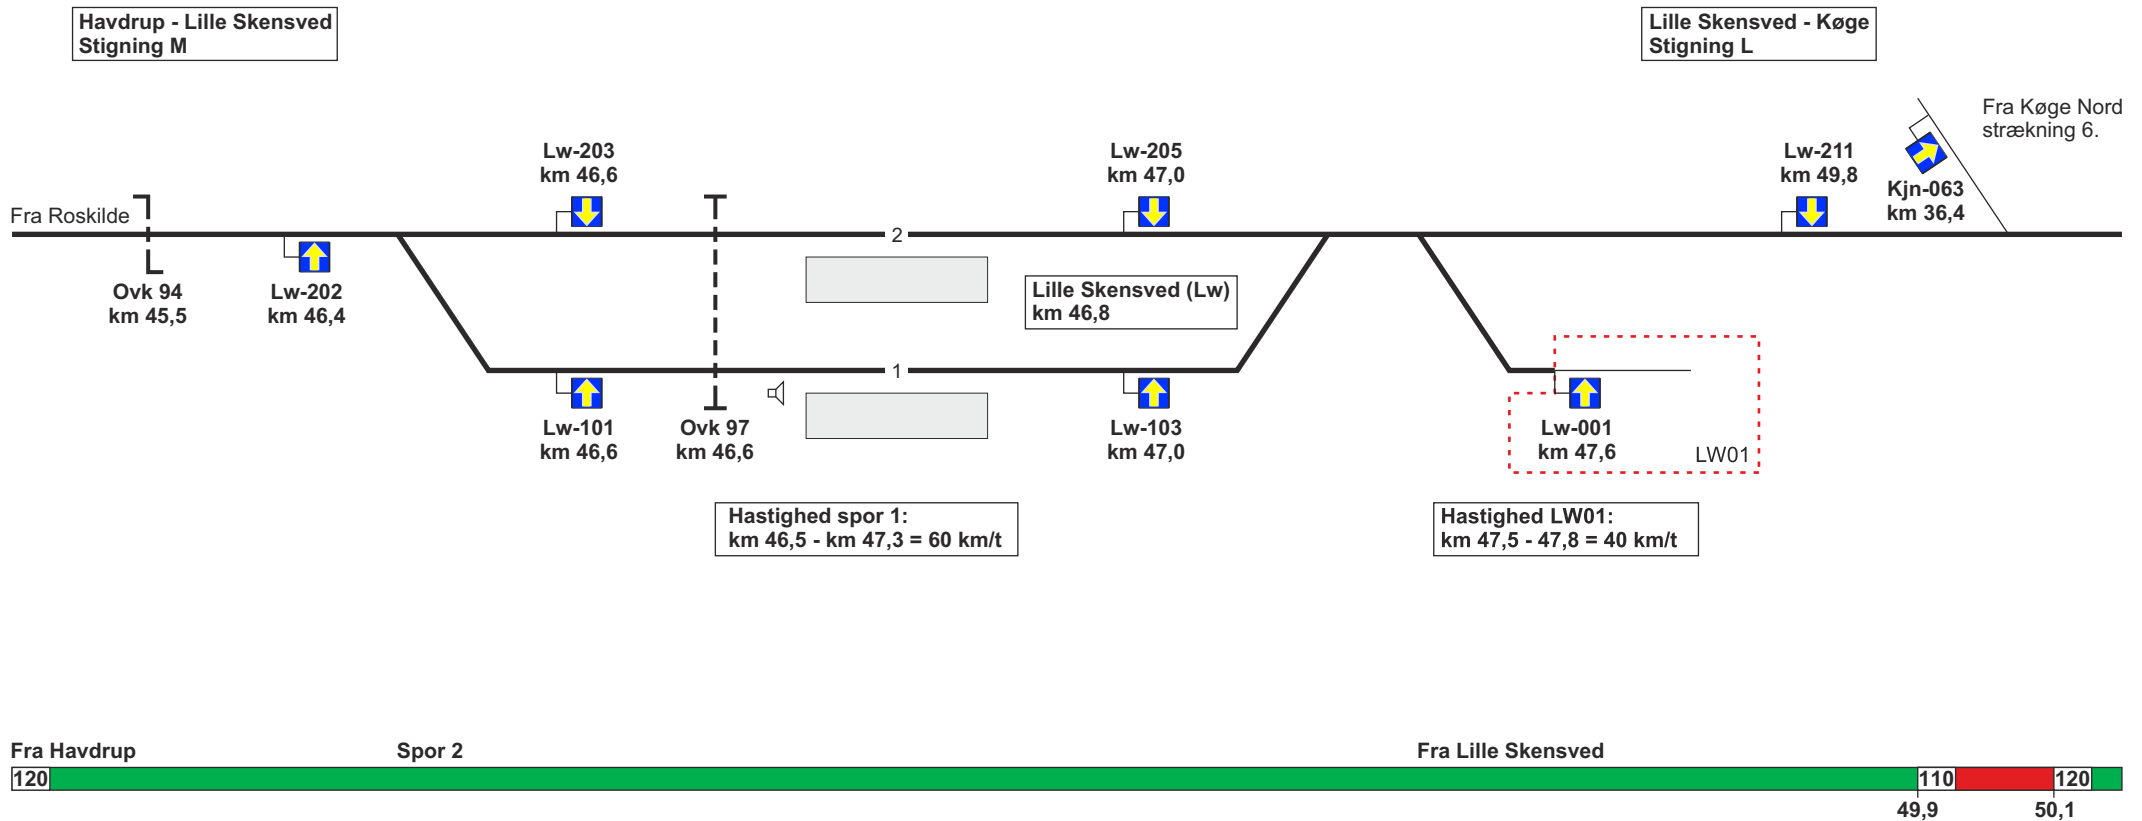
Havdrup - Lille Skensved
Stigning M

Lille Skensved - Køge
Stigning L

Fra Køge Nord
strækning 6.

Fra Roskilde

Lw-203
km 46,6

Lw-205
km 47,0

Lw-211
km 49,8

Kjn-063
km 36,4

2

Ovk 94
km 45,5

Lw-202
km 46,4

Lille Skensved (Lw)
km 46,8

1

Lw-101
km 46,6

Ovk 97
km 46,6

Lw-103
km 47,0

Lw-001
km 47,6

LW01

Hastighed spor 1:
km 46,5 - km 47,3 = 60 km/t

Hastighed LW01:
km 47,5 - 47,8 = 40 km/t

Fra Havdrup

Spor 2

Fra Lille Skensved

120

110

120

49,9

50,1